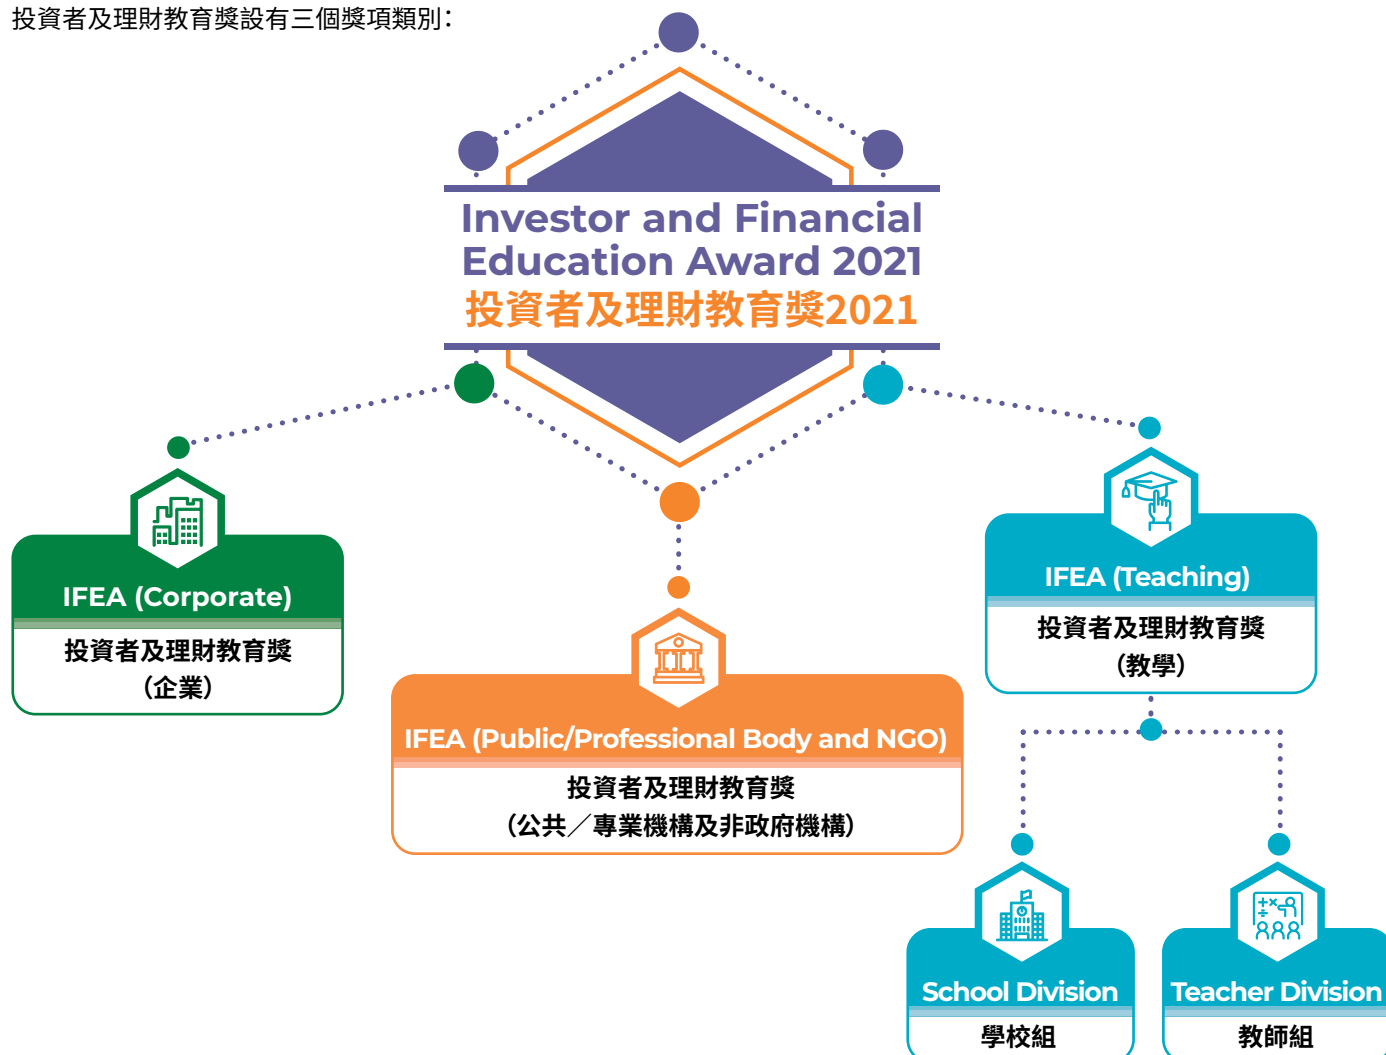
投資者及理財教育獎設有三個獎項類別：

Investor and Financial Education Award 2021
投資者及理財教育獎2021

IFEA (Corporate)
投資者及理財教育獎
(企業)

IFEA (Public/Professional Body and NGO)
投資者及理財教育獎
(公共／專業機構及非政府機構)

IFEA (Teaching)
投資者及理財教育獎
(教學)

School Division
學校組

Teacher Division
教師組